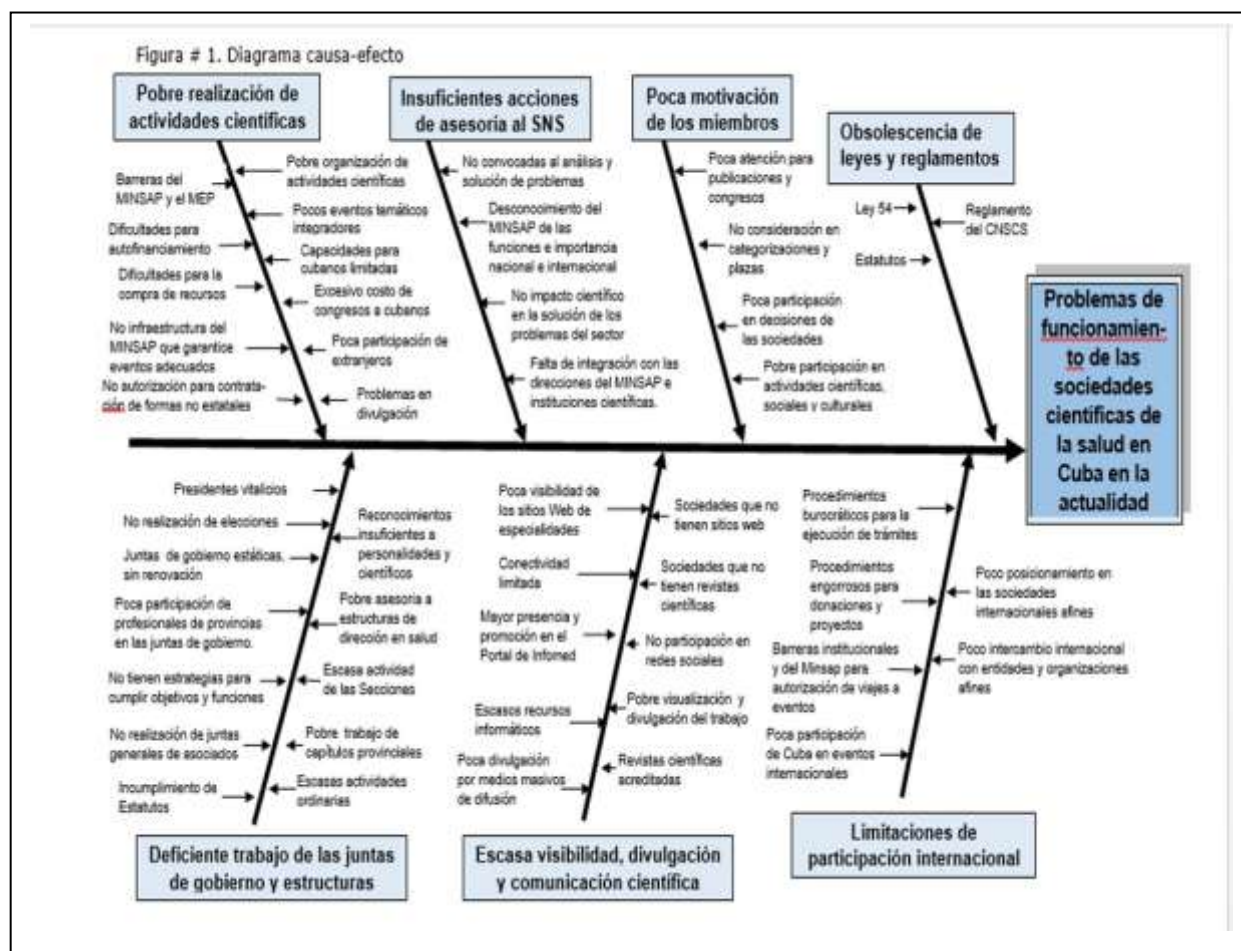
Figura # 1. Diagrama causa-efecto

Pobre realización de actividades científicas

Barreras del MINSAP y el MEP

Pobre organización de actividades científicas

Pocos eventos temáticos integradores

Dificultades para autofinanciamiento

Capacidades para cubanos limitadas

Dificultades para la compra de recursos

Excesivo costo de congresos a cubanos

No infraestructura del MINSAP que garantice eventos adecuados

Poca participación de extranjeros

No autorización para contratación de formas no estatales

Problemas en divulgación

Insuficientes acciones de asesoría al SNS

No convocadas al análisis y solución de problemas

Desconocimiento del MINSAP de las funciones e importancia nacional e internacional

No impacto científico en la solución de los problemas del sector

Falta de integración con las direcciones del MINSAP e instituciones científicas.

Poca motivación de los miembros

Poca atención para publicaciones y congresos

No consideración en categorizaciones y plazas

Poca participación en decisiones de las sociedades

Pobre participación en actividades científicas, sociales y culturales

Obsolescencia de leyes y reglamentos

Ley 54

Reglamento del CNSCS

Estatutos

Problemas de funcionamiento de las sociedades científicas de la salud en Cuba en la actualidad

Presidentes vitalicios

No realización de elecciones

Reconocimientos insuficientes a personalidades y científicos

Juntas de gobierno estáticas, sin renovación

Poca participación de profesionales de provincias en las juntas de gobierno.

Pobre asesoría a estructuras de dirección en salud

No tienen estrategias para cumplir objetivos y funciones

Escasa actividad de las Secciones

No realización de juntas generales de asociados

Pobre trabajo de capítulos provinciales

Incumplimiento de Estatutos

Escasas actividades ordinarias

Deficiente trabajo de las juntas de gobierno y estructuras

Poca visibilidad de los sitios Web de especialidades

Sociedades que no tienen sitios web

Conectividad limitada

Sociedades que no tienen revistas científicas

Mayor presencia y promoción en el Portal de Infomed

No participación en redes sociales

Escasos recursos informáticos

Pobre visualización y divulgación del trabajo

Poca divulgación por medios masivos de difusión

Revistas científicas acreditadas

Escasa visibilidad, divulgación y comunicación científica

Procedimientos burocráticos para la ejecución de trámites

Procedimientos engorrosos para donaciones y proyectos

Poco posicionamiento en las sociedades internacionales afines

Barreras institucionales y del Minsap para autorización de viajes a eventos

Poco intercambio internacional con entidades y organizaciones afines

Poca participación de Cuba en eventos internacionales

Limitaciones de participación internacional